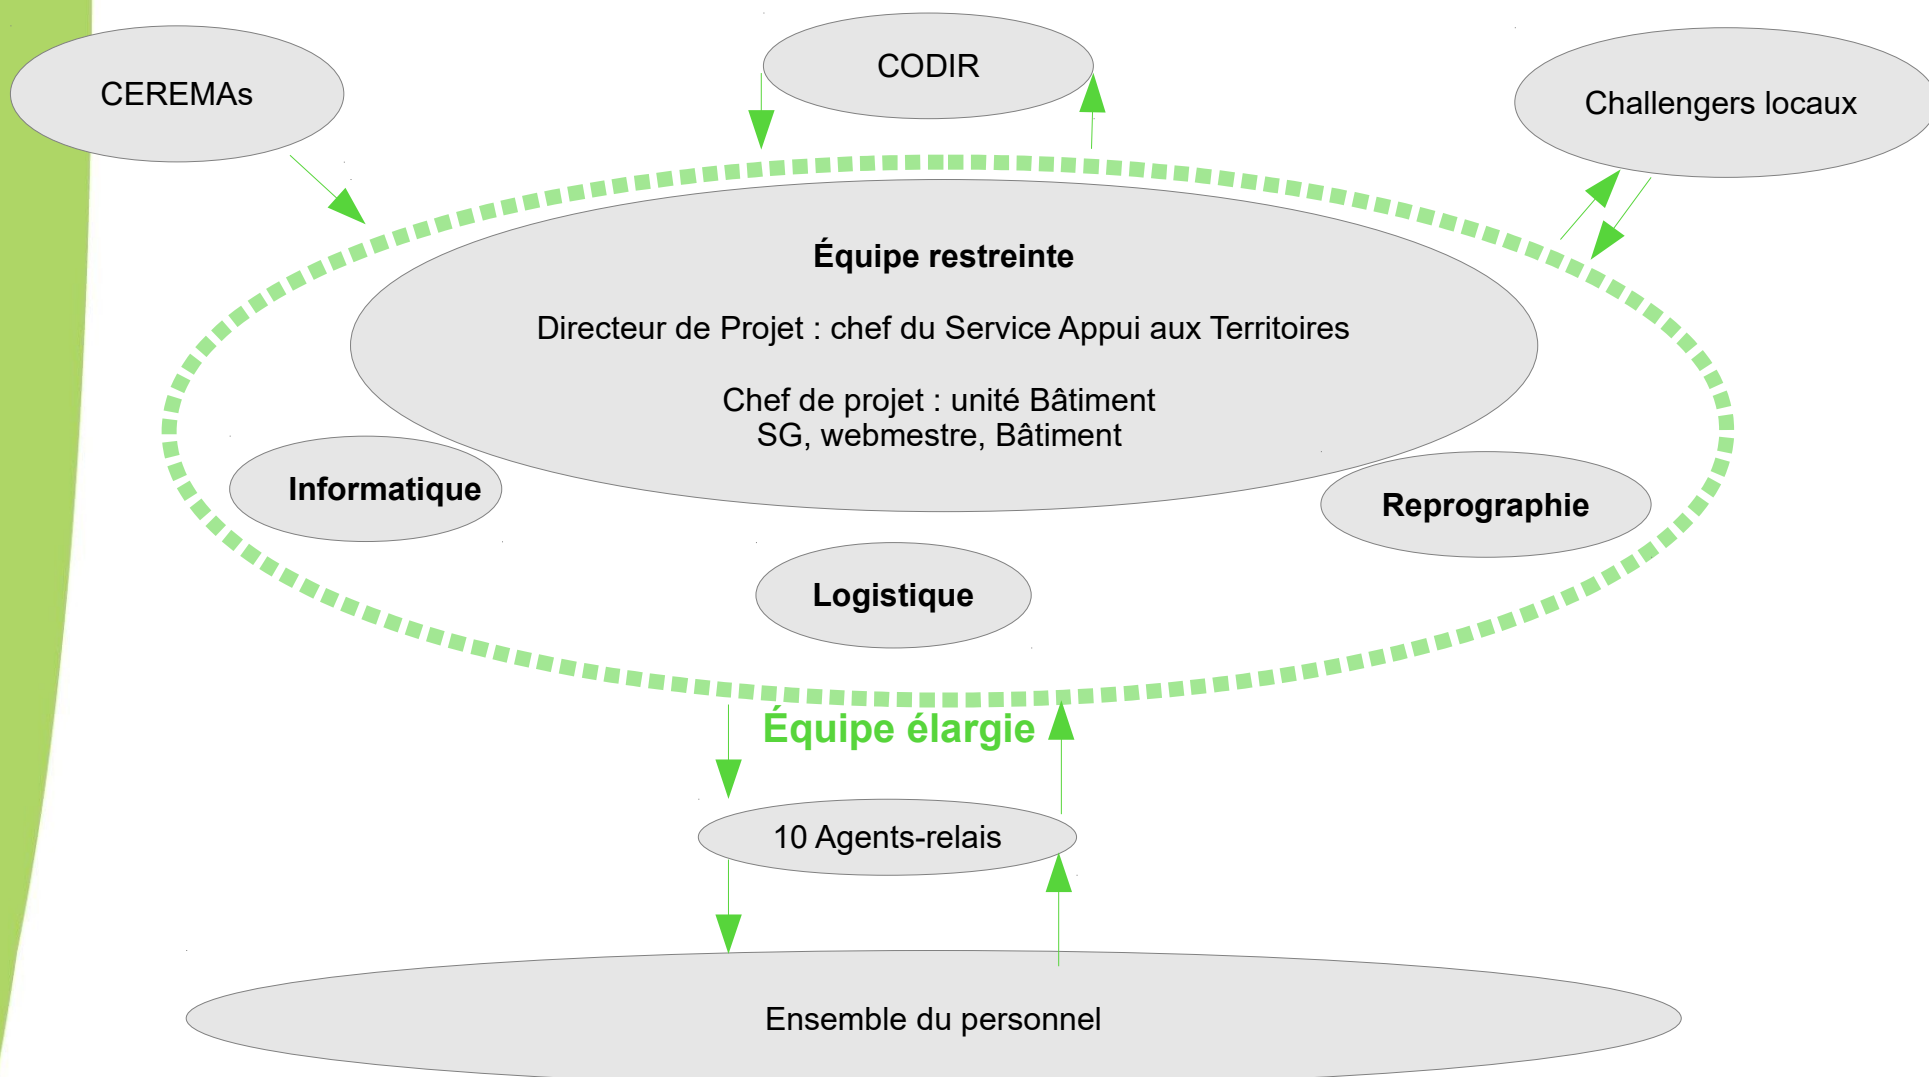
CEREMAs

CODIR

Challengers locaux

Équipe restreinte

Directeur de Projet : chef du Service Appui aux Territoires

Chef de projet : unité Bâtiment
SG, webmestre, Bâtiment

Informatique

Reprographie

Logistique

Équipe élargie

10 Agents-relais

Ensemble du personnel